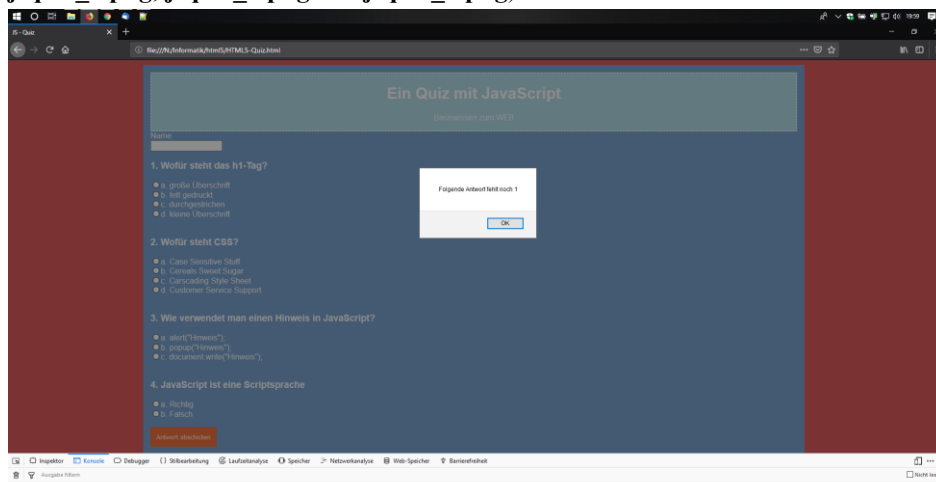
JS-Quiz

file:///N:/Informatik/html5/HTML5-Quiz.html

Ein Quiz mit JavaScript

Bestanden zum WEB

Name:

1. Wofür steht das h1-Tag?

a. große Überschrift
b. fett gedruckt
c. durchgestrichen
d. kleine Überschrift

2. Wofür steht CSS?

a. Case Sensitive Stuff
b. Cereals Sweet Sugar
c. Carscading Style Sheet
d. Customer Service Support

3. Wie verwendet man einen Hinweis in JavaScript?

a. alert("Hinweis");
b. popup("Hinweis");
c. document.write("Hinweis");

4. JavaScript ist eine Scriptsprache

a. Richtig
b. Falsch

Antwort abschicken

Folgende Antwort fehlt noch 1

OK

Inspektor Konsole Debugger Stilbearbeitung Laufzeitanalyse Speicher Netzwerkanalyse Web-Speicher Barrierefreiheit

Ausgabe filtern

Nicht lee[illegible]